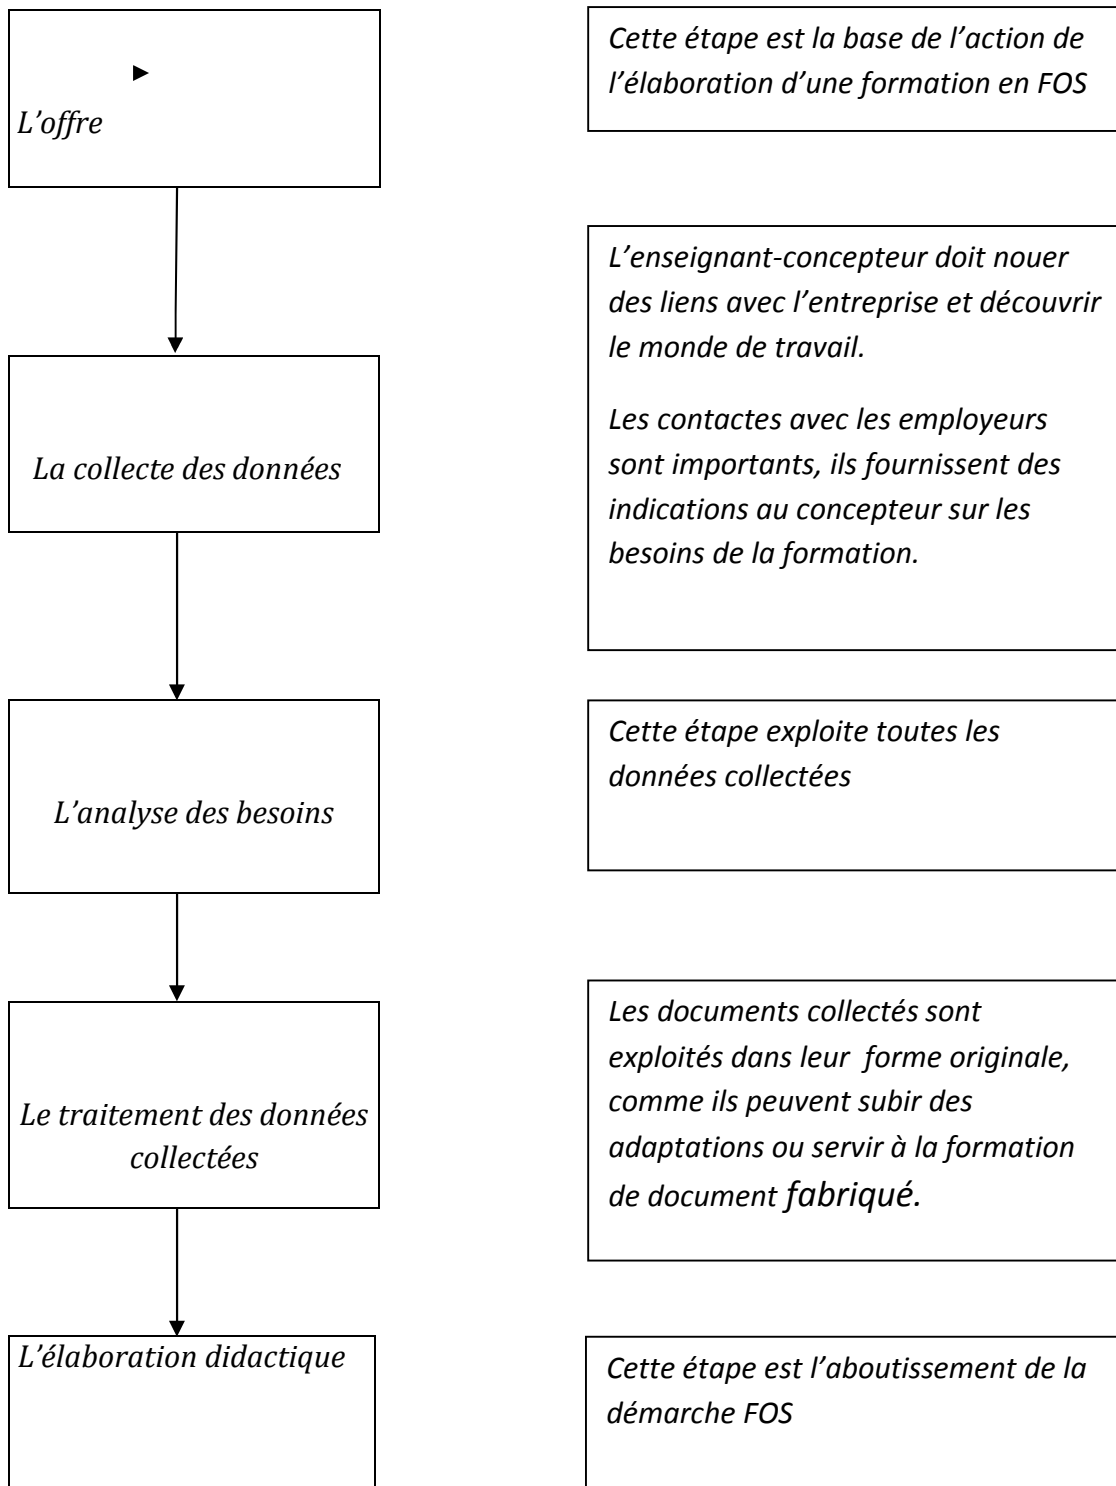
L'offre

Cette étape est la base de l'action de l'élaboration d'une formation en FOS

La collecte des données

L'enseignant-concepteur doit nouer des liens avec l'entreprise et découvrir le monde de travail.

Les contactes avec les employeurs sont importants, ils fournissent des indications au concepteur sur les besoins de la formation.

L'analyse des besoins

Cette étape exploite toutes les données collectées

Le traitement des données collectées

Les documents collectés sont exploités dans leur forme originale, comme ils peuvent subir des adaptations ou servir à la formation de document fabriqué.

L'élaboration didactique

Cette étape est l'aboutissement de la démarche FOS